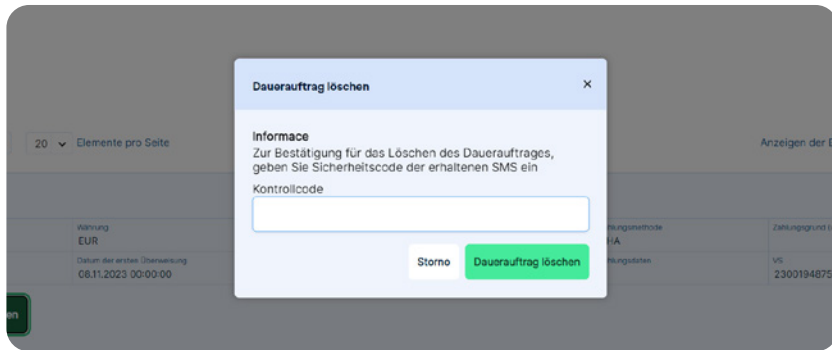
Dauerauftrag löschen

×

Informace
Zur Bestätigung für das Löschen des Dauerauftrages, geben Sie Sicherheitscode der erhaltenen SMS ein

Kontrollcode

Storno

Dauerauftrag löschen

20 Elemente pro Seite

Anzeigen der D

Währung
EUR

Datum der ersten Überweisung
08.11.2023 00:00:00

hlungsmethode
HA

hlungsdaten

Zahlungsgrund

VS
230019487

en